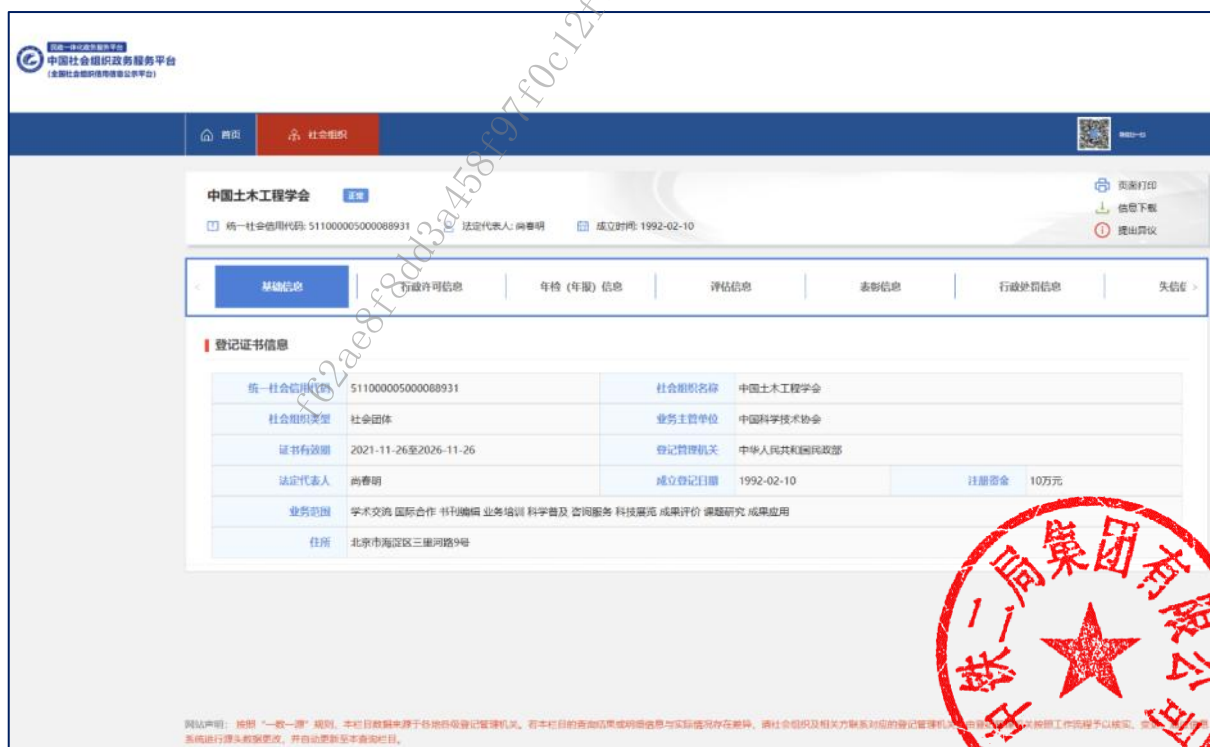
国家一体化政务服务平台
中国社会组织政务服务平台
(全国社会组织信用信息公示平台)

首页　社会组织

微信扫一扫

中国土木工程学会 正常

统一社会信用代码: 511000005000088931　法定代表人: 尚春明　成立时间: 1992-02-10

页面打印
信息下载
提出异议

基础信息　行政许可信息　年检 (年报) 信息　评估信息　表彰信息　行政处罚信息　失信在

登记证书信息

| 统一社会信用代码 | 511000005000088931 | 社会组织名称 | 中国土木工程学会 | | |
|---|---|---|---|---|---|
| 社会组织类型 | 社会团体 | 业务主管单位 | 中国科学技术协会 | | |
| 证书有效期 | 2021-11-26至2026-11-26 | 登记管理机关 | 中华人民共和国民政部 | | |
| 法定代表人 | 尚春明 | 成立登记日期 | 1992-02-10 | 注册资金 | 10万元 |
| 业务范围 | 学术交流 国际合作 书刊编辑 业务培训 科学普及 咨询服务 科技展览 成果评价 课题研究 成果应用 | | | | |
| 住所 | 北京市海淀区三里河路9号 | | | | |

网站声明: 按照"一数一源"规则, 本栏目数据来源于各地各级登记管理机关。若本栏目的查询结果或明细信息与实际情况存在差异, 请社会组织及相关方联系对应的登记管理机关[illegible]按照工作流程予以核实, 变更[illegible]系统进行源头数据更改, 并自动更新至本查询栏目。

f62ae8f8dd3a458f97f0c12

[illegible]铁二局集团有限公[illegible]